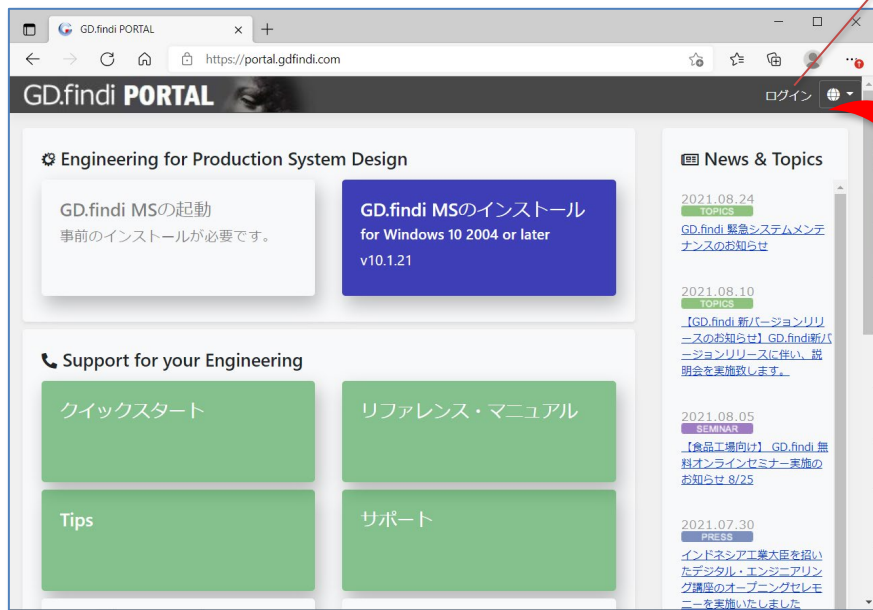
GD.findi PORTAL

https://portal.gdfindi.com

GD.findi PORTAL

ログイン

Engineering for Production System Design

GD.findi MSの起動
事前のインストールが必要です。

GD.findi MSのインストール
for Windows 10 2004 or later
v10.1.21

Support for your Engineering

クイックスタート

リファレンス・マニュアル

Tips

サポート

News & Topics

2021.08.24
TOPICS
GD.findi 緊急システムメンテナンスのお知らせ

2021.08.10
TOPICS
【GD.findi 新バージョンリリースのお知らせ】GD.findi新バージョンリリースに伴い、説明会を実施致します。

2021.08.05
SEMINAR
【食品工場向け】 GD.findi 無料オンラインセミナー実施のお知らせ 8/25

2021.07.30
PRESS
インドネシア工業大臣を招いたデジタル・エンジニアリング講座のオープニングセレモニーを実施いたしました